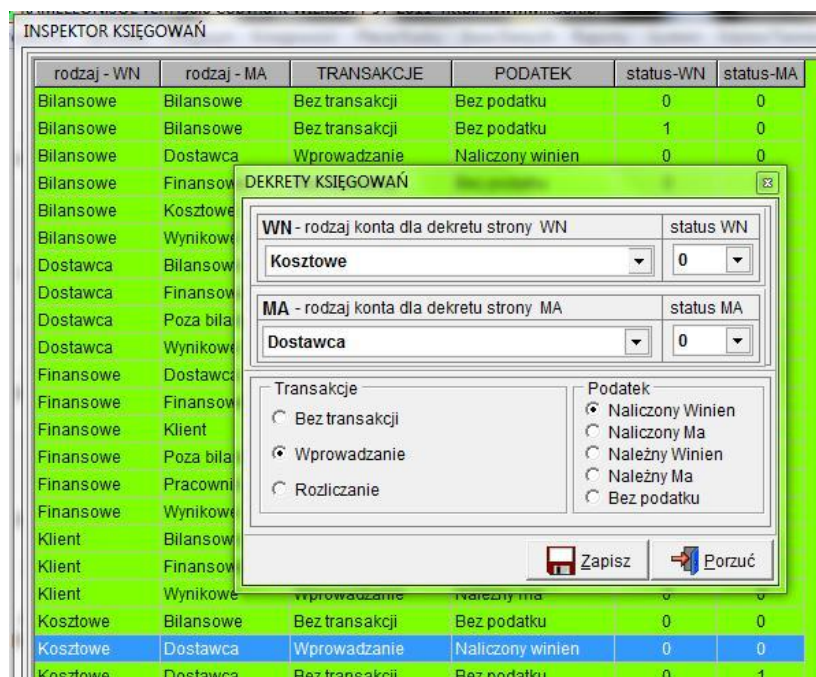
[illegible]

INSPEKTOR KSIĘGOWAŃ

| rodzaj - WN | rodzaj - MA | TRANSAKCJE | PODATEK | status-WN | status-MA |
|---|---|---|---|---|---|
| Bilansowe | Bilansowe | Bez transakcji | Bez podatku | 0 | 0 |
| Bilansowe | Bilansowe | Bez transakcji | Bez podatku | 1 | 0 |
| Bilansowe | Dostawca | Wprowadzanie | Naliczony winien | 0 | 0 |
| Bilansowe | Finansow | | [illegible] | | |
| Bilansowe | Kosztowe | | | | |
| Bilansowe | Wynikowe | | | | |
| Dostawca | Bilansow | | | | |
| Dostawca | Finansow | | | | |
| Dostawca | Poza bila | | | | |
| Dostawca | Wynikowe | | | | |
| Finansowe | Dostawca | | | | |
| Finansowe | Finansow | | | | |
| Finansowe | Klient | | | | |
| Finansowe | Poza bila | | | | |
| Finansowe | Pracowni | | | | |
| Finansowe | Wynikowe | | | | |
| Klient | Bilansow | | | | |
| Klient | Finansow | | | | |
| Klient | Wynikowe | Wprowadzanie | Należny ma | 0 | 0 |
| Kosztowe | Bilansowe | Bez transakcji | Bez podatku | 0 | 0 |
| Kosztowe | Dostawca | Wprowadzanie | Naliczony winien | 0 | 0 |
| Kosztowe | Dostawca | Bez transakcji | Bez podatku | 0 | 1 |

DEKRETY KSIĘGOWAŃ

WN - rodzaj konta dla dekretu strony WN
status WN
Kosztowe
0

MA - rodzaj konta dla dekretu strony MA
status MA
Dostawca
0

Transakcje
Bez transakcji
Wprowadzanie
Rozliczanie

Podatek
Naliczony Winien
Naliczony Ma
Należny Winien
Należny Ma
Bez podatku

Zapisz
Porzuć